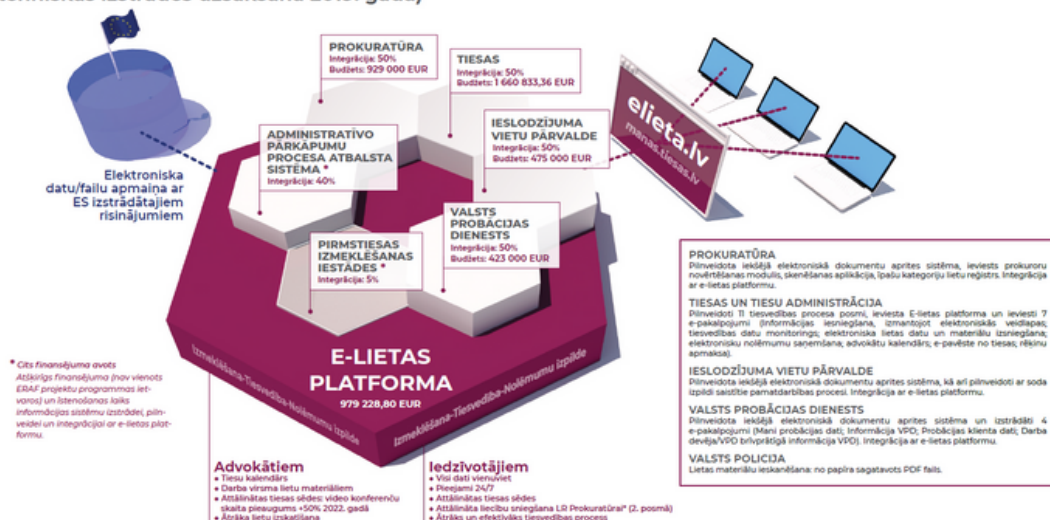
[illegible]

PROKURATŪRA
Integrācija: 50%
Budžets: 929 000 EUR

TIESAS
Integrācija: 50%
Budžets: 1 660 833,36 EUR

ADMINISTRATĪVO PĀRKĀPUMU PROCESA ATBALSTA SISTĒMA *
Integrācija: 40%

IESLODZĪJUMA VIETU PĀRVALDE
Integrācija: 50%
Budžets: 475 000 EUR

VALSTS PROBĀCIJAS DIENESTS
Integrācija: 50%
Budžets: 423 000 EUR

PIRMSTIESAS IZMEKLĒŠANAS IESTĀDES *
Integrācija: 5%

elieta.lv
manas.tiesas.lv

Elektroniska datu/failu apmaiņa ar ES izstrādātajiem risinājumiem

E-LIETAS PLATFORMA
979 228,80 EUR

Izmeklēšana-Tiesvedība-Nolēmumu izpilde

Izmeklēšana-Tiesvedība-Nolēmumu izpilde

* Cits finansējuma avots
Atšķirīgs finansējums (nav vienots ERAF projektu programmas ietvaros) un īstenošanas laiks informācijas sistēmu izstrādei, pilnveidei un integrācijai ar e-lietas platformu.

PROKURATŪRA
Pilnveidota iekšējā elektroniskā dokumentu aprites sistēma, ieviests prokuroru novērtēšanas modulis, skenēšanas aplikācija, īpašu kategoriju lietu reģistrs. Integrācija ar e-lietas platformu.

TIESAS UN TIESU ADMINISTRĀCIJA
Pilnveidoti 11 tiesvedības procesa posmi, ieviesta E-lietas platforma un ieviesti 7 e-pakalpojumi (Informācijas iesniegšana, izmantojot elektroniskās veidlapas; tiesvedības datu monitorings; elektroniska lietas datu un materiālu iesniegšana; elektronisku nolēmumu saņemšana; advokātu kalendārs; e-pavēste no tiesas; rēķinu apmaksa).

IESLODZĪJUMA VIETU PĀRVALDE
Pilnveidota iekšējā elektroniskā dokumentu aprites sistēma, kā arī pilnveidoti ar soda izpildi saistītie pamatdarbības procesi. Integrācija ar e-lietas platformu.

VALSTS PROBĀCIJAS DIENESTS
Pilnveidota iekšējā elektroniskā dokumentu aprites sistēma un izstrādāti 4 e-pakalpojumi (Mani probācijas dati; Informācija VPD; Probācijas klienta dati; Darba devēja/VPD brīvprātīgā informācija VPD). Integrācija ar e-lietas platformu.

VALSTS POLICIJA
Lietas materiālu ieskanēšana: no papīra sagatavots PDF fails.

Advokātiem
• Tiesu kalendārs
• Darba virsma lietu materiāliem
• Attālinātas tiesas sēdes: video konferenču skaita pieaugums +50% 2022. gadā
• Ātrāka lietu izskatīšana

Iedzīvotājiem
• Visi dati vienuviet
• Pieejami 24/7
• Attālinātas tiesas sēdes
• Attālināta liecību sniegšana LR Prokuratūrai* (2. posmā)
• Ātraks un efektīvāks tiesvedības process